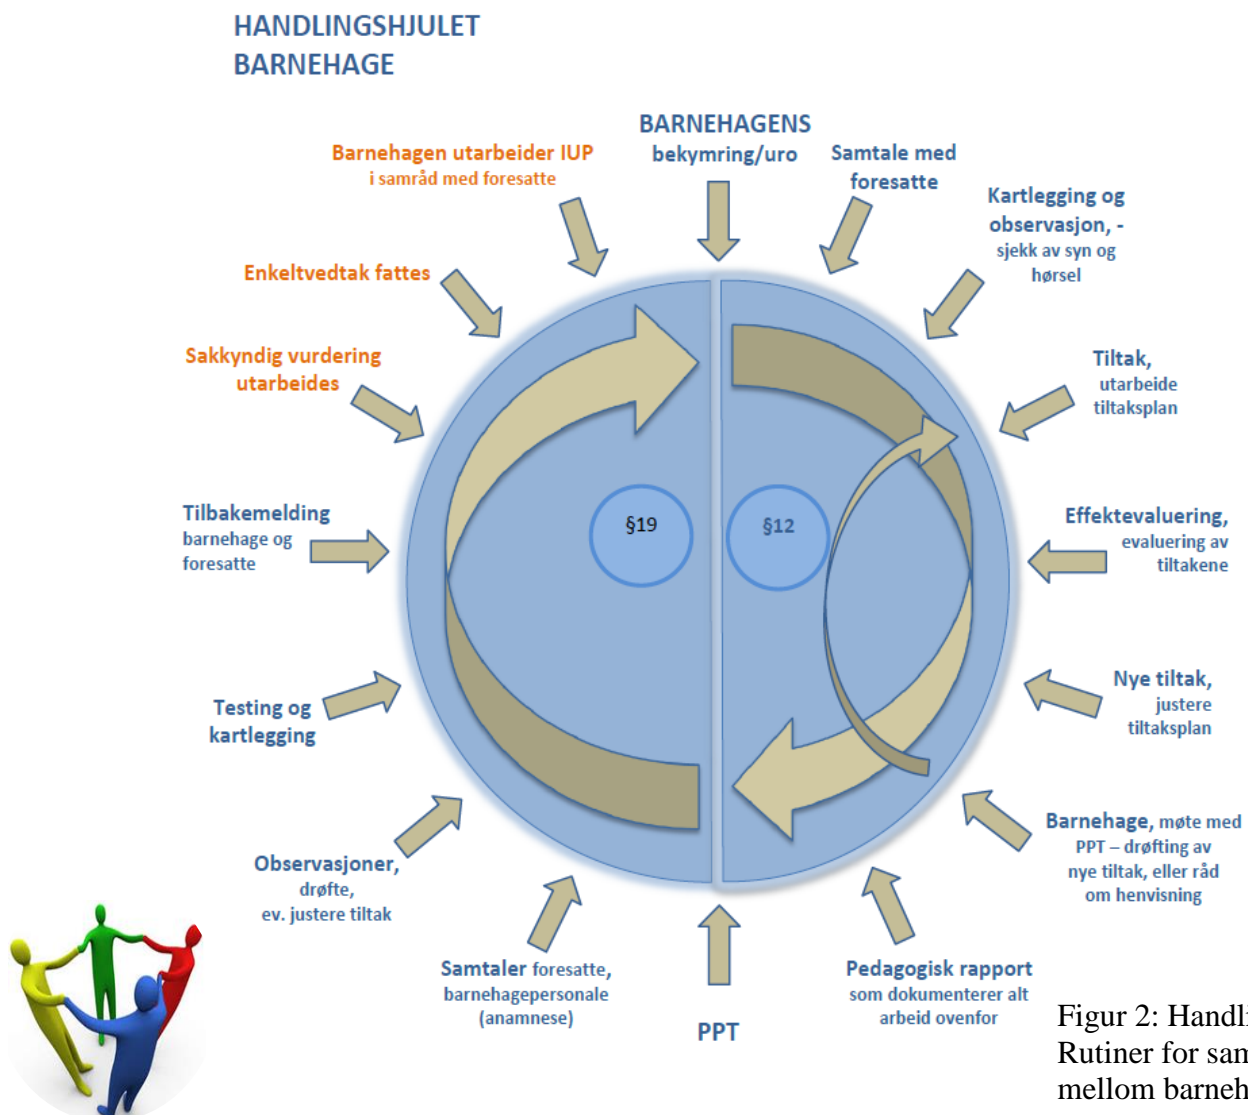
HANDLINGSHJULET BARNEHAGE

BARNEHAGENS bekymring/uro

Samtale med foresatte

Kartlegging og observasjon, - sjekk av syn og hørsel

Tiltak, utarbeide tiltaksplan

Effektevaluering, evaluering av tiltakene

Nye tiltak, justere tiltaksplan

Barnehage, møte med PPT – drøfting av nye tiltak, eller råd om henvisning

Pedagogisk rapport som dokumenterer alt arbeid ovenfor

PPT

Samtaler foresatte, barnehagepersonale (anamnese)

Observasjoner, drøfte, ev. justere tiltak

Testing og kartlegging

Tilbakemelding barnehage og foresatte

Sakkyndig vurdering utarbeides

Enkeltvedtak fattes

Barnehagen utarbeider IUP i samråd med foresatte

§19

§12

Figur 2: Handl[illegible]
Rutiner for sam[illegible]
mellom barneh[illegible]